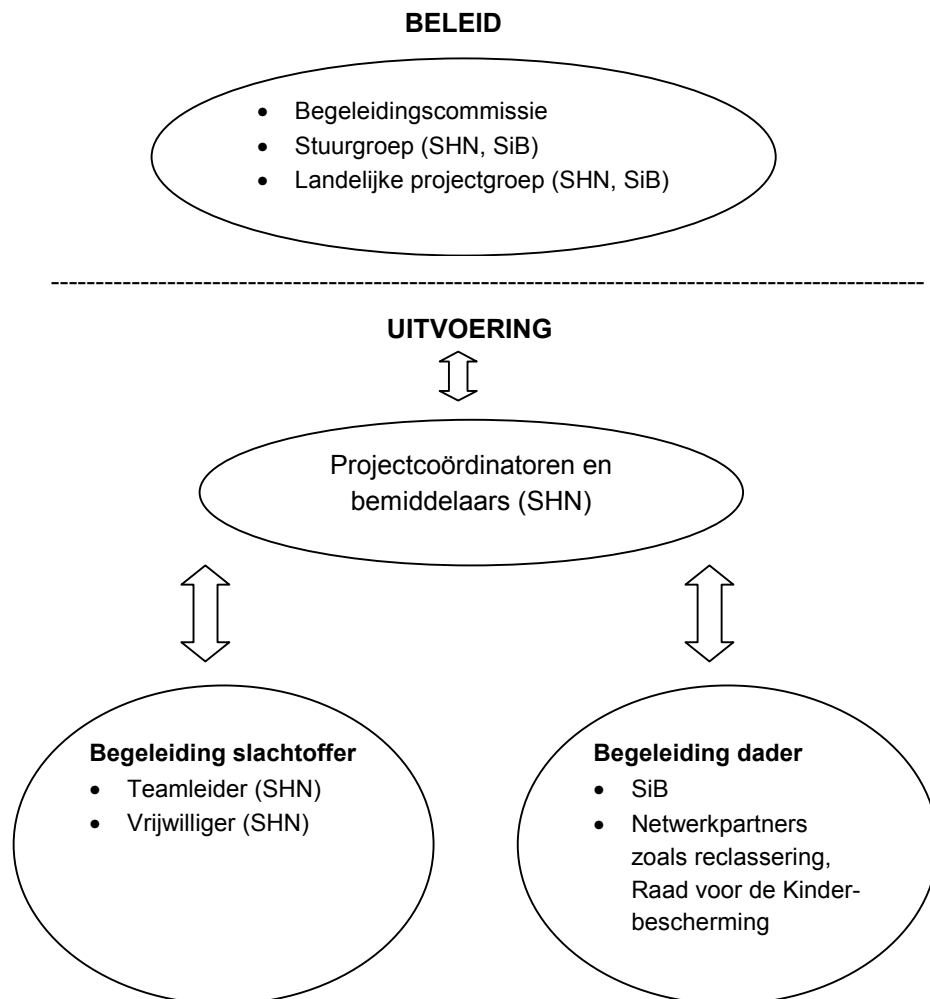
BELEID

- Begeleidingscommissie
- Stuurgroep (SHN, SiB)
- Landelijke projectgroep (SHN, SiB)

UITVOERING

Projectcoördinatoren en bemiddelaars (SHN)

Begeleiding slachtoffer
- Teamleider (SHN)
- Vrijwilliger (SHN)

Begeleiding dader
- SiB
- Netwerkpartners zoals reclassering, Raad voor de Kinderbescherming